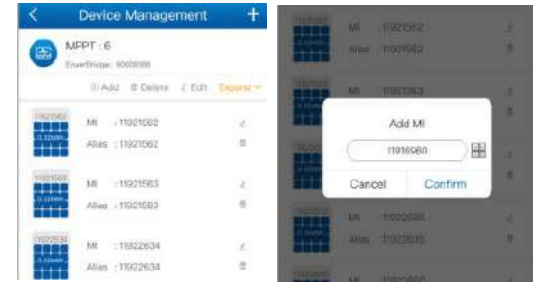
Device Management

MPPT : 6

EnerBridge : 9000080

Add Delete Edit Expand

11921562
MI : 11921562
Alias : 11921562

11921563
MI : 11921563
Alias : 11921563

11922634
MI : 11922634
Alias : 11922634

MI : 11921562
Alias : 11921562

MI : 11921563

Add MI

11916060

Cancel Confirm

MI : 11922680
Alias : 11922615